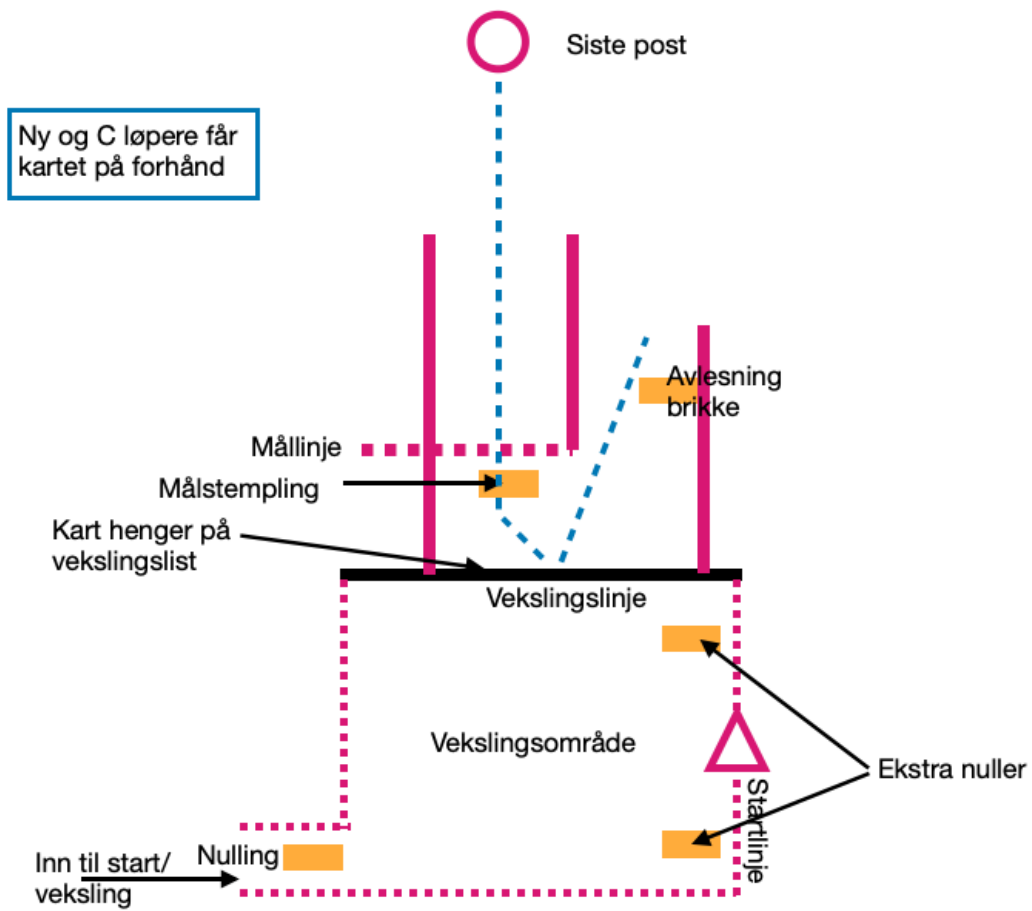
Siste post

Ny og C løpere får kartet på forhånd

Avlesning brikke

Mållinje

Målstempling

Kart henger på vekslingslist

Vekslingslinje

Vekslingsområde

Ekstra nuller

Startlinje

Nulling

Inn til start/ veksling